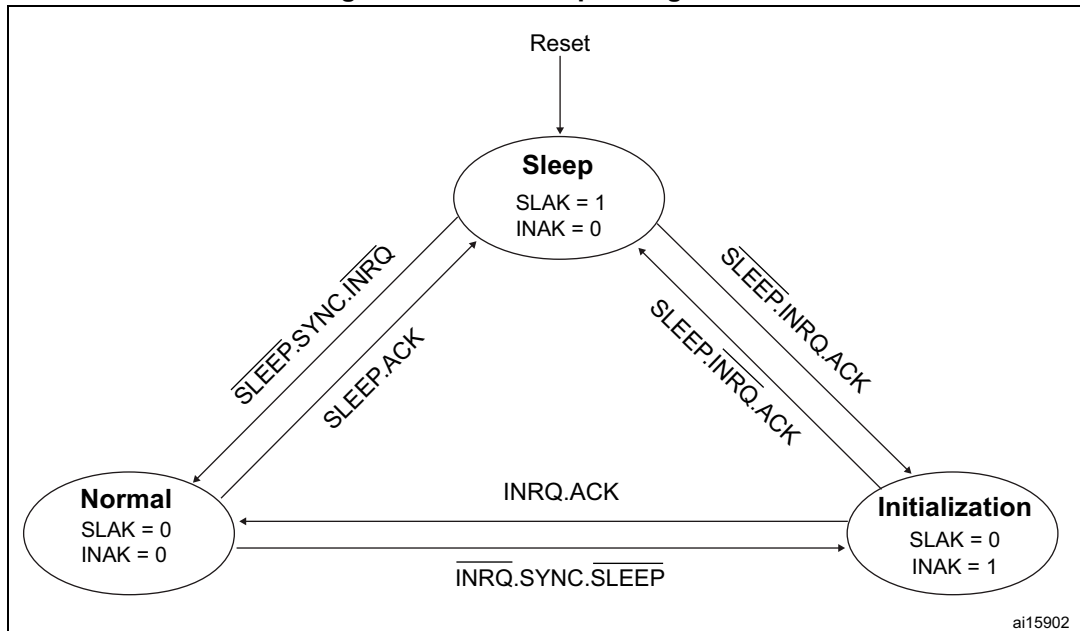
Reset

**Sleep**
SLAK = 1
INAK = 0

$\overline{SLEEP}.SYNC.\overline{INRQ}$

SLEEP.ACK

$\overline{SLEEP}.INRQ.ACK$

$SLEEP.\overline{INRQ}.ACK$

**Normal**
SLAK = 0
INAK = 0

INRQ.ACK

**Initialization**
SLAK = 0
INAK = 1

$\overline{INRQ}.SYNC.\overline{SLEEP}$

ai15902